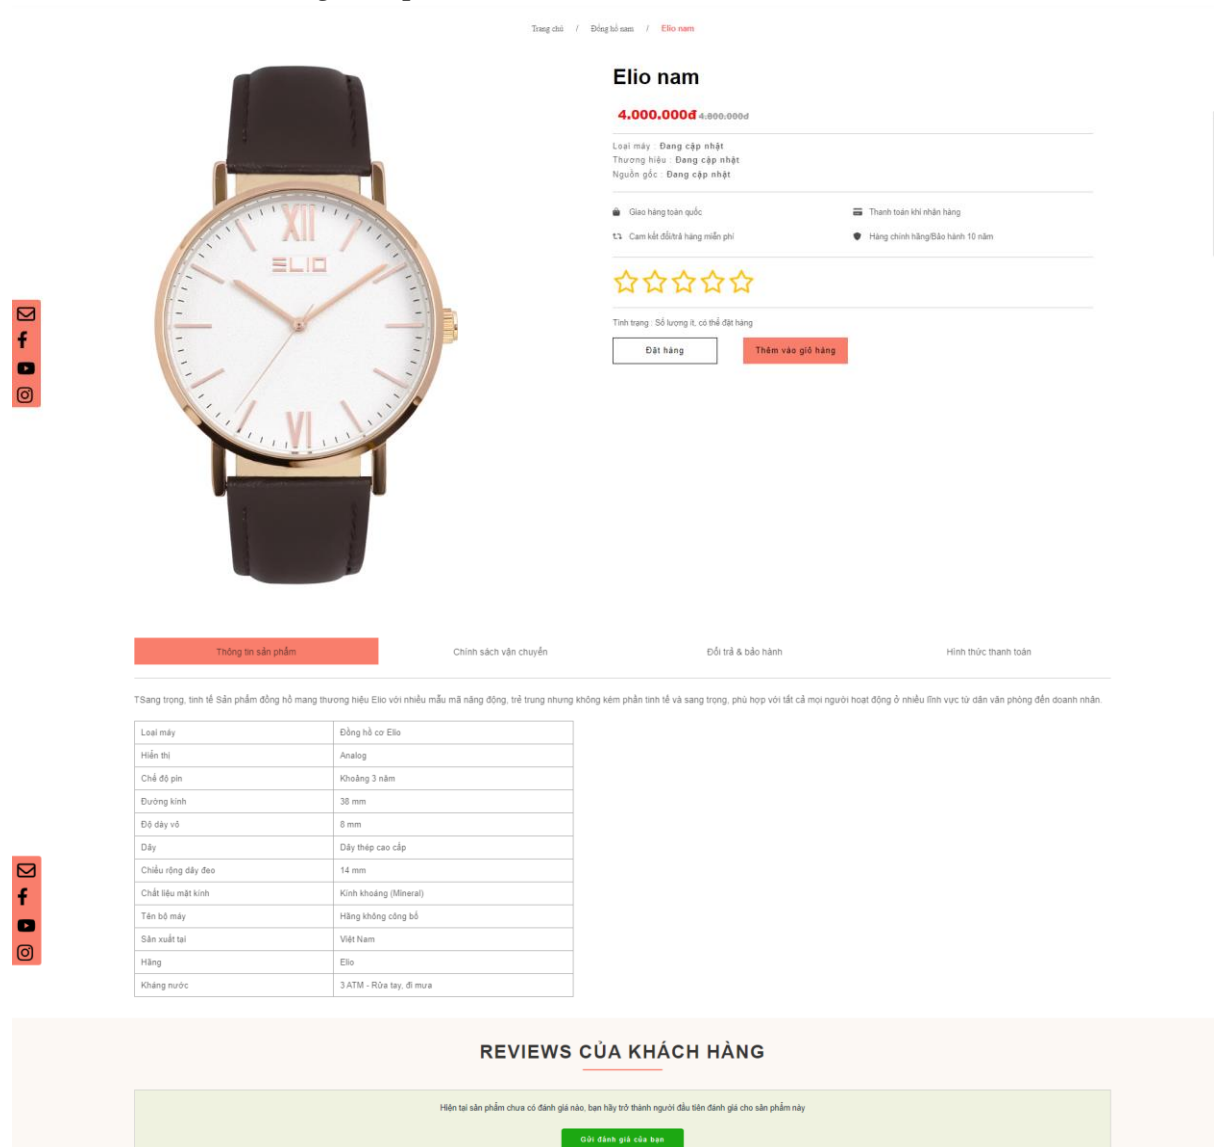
Trang chủ / Đồng hồ nam / Elio nam

ELIO

Elio nam

4.000.000đ 4.800.000đ

Loại máy : Đang cập nhật
Thương hiệu : Đang cập nhật
Nguồn gốc : Đang cập nhật

Giao hàng toàn quốc
Thanh toán khi nhận hàng
Cam kết đổi/trả hàng miễn phí
Hàng chính hãng/Bảo hành 10 năm

Tình trạng : Số lượng ít, có thể đặt hàng

Đặt hàng
Thêm vào giỏ hàng

Thông tin sản phẩm
Chính sách vận chuyển
Đổi trả & bảo hành
Hình thức thanh toán

TSang trọng, tinh tế Sản phẩm đồng hồ mang thương hiệu Elio với nhiều mẫu mã năng động, trẻ trung nhưng không kém phần tinh tế và sang trọng, phù hợp với tất cả mọi người hoạt động ở nhiều lĩnh vực từ dân văn phòng đến doanh nhân.

| Loại máy | Đồng hồ cơ Elio |
|---|---|
| Hiển thị | Analog |
| Chế độ pin | Khoảng 3 năm |
| Đường kính | 38 mm |
| Độ dày vỏ | 8 mm |
| Dây | Dây thép cao cấp |
| Chiều rộng dây đeo | 14 mm |
| Chất liệu mặt kính | Kính khoáng (Mineral) |
| Tên bộ máy | Hãng không công bố |
| Sản xuất tại | Việt Nam |
| Hãng | Elio |
| Kháng nước | 3 ATM - Rửa tay, đi mưa |

REVIEWS CỦA KHÁCH HÀNG

Hiện tại sản phẩm chưa có đánh giá nào, bạn hãy trở thành người đầu tiên đánh giá cho sản phẩm này

Gửi đánh giá của bạn